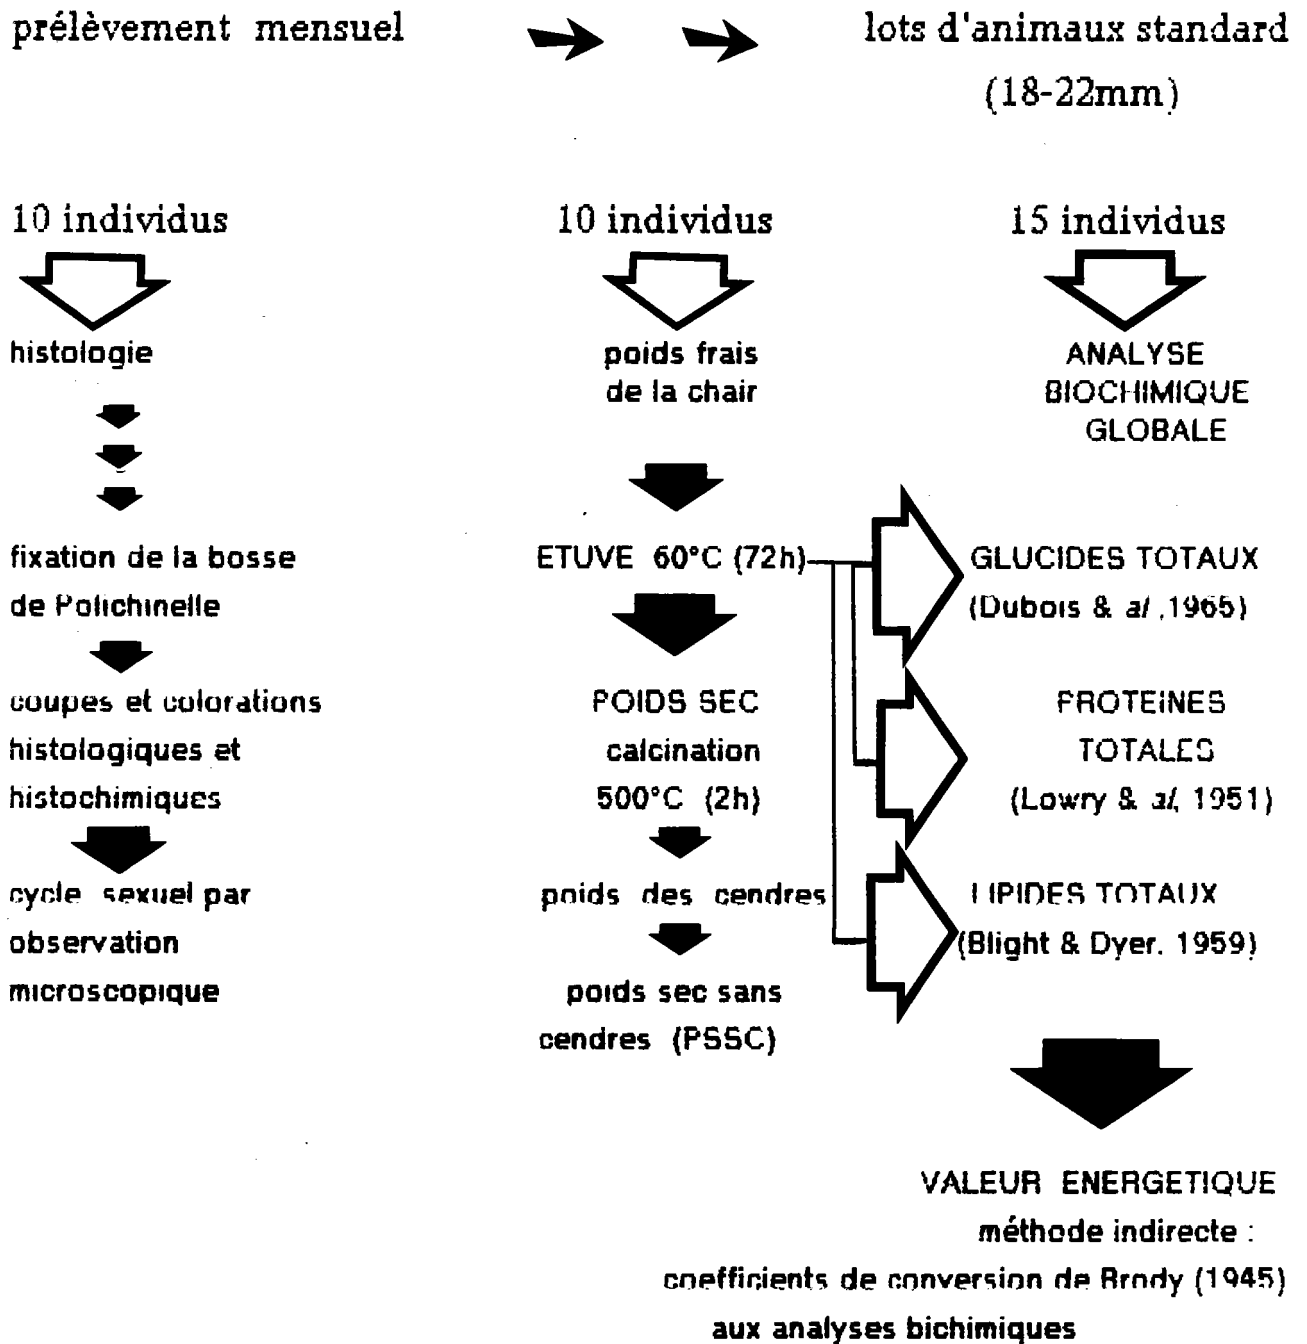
prélèvement mensuel → → lots d'animaux standard (18-22mm)

10 individus

histologie

fixation de la bosse de Polichinelle

coupes et colorations histologiques et histochimiques

cycle sexuel par observation microscopique

10 individus

poids frais de la chair

ETUVE 60°C (72h)

POIDS SEC calcination 500°C (2h)

poids des cendres

poids sec sans cendres (PSSC)

15 individus

ANALYSE BIOCHIMIQUE GLOBALE

GLUCIDES TOTAUX (Dubois & *al*.,1965)

PROTEINES TOTALES (Lowry & *al*, 1951)

LIPIDES TOTAUX (Blight & Dyer. 1959)

VALEUR ENERGETIQUE méthode indirecte : coefficients de conversion de Brody (1945) aux analyses bichimiques